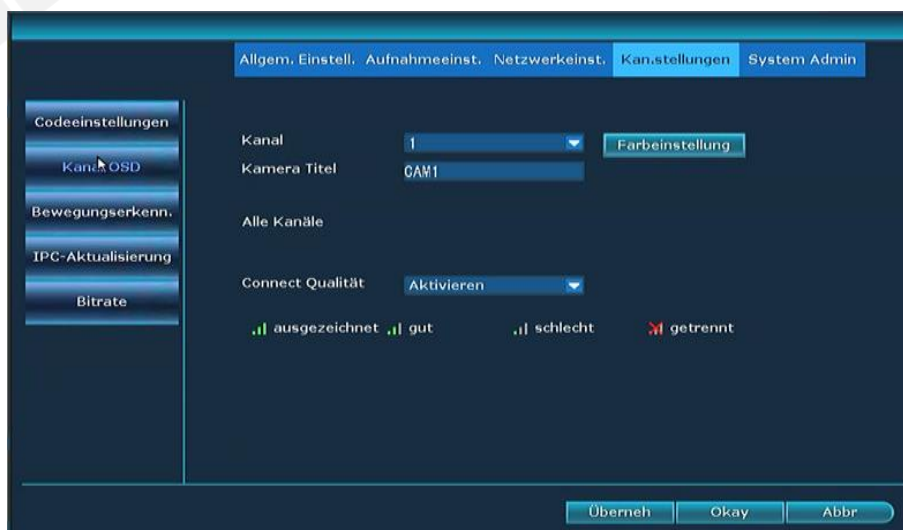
Allgem. Einstell. Aufnahmeeinst. Netzwerkeinst. Kan.stellungen System Admin

Codeeinstellungen

Kanal OSD

Bewegungserkenn.

IPC-Aktualisierung

Bitrate

Kanal 1 Farbeinstellung

Kamera Titel CAM1

Alle Kanäle

Connect Qualität Aktivieren

ausgezeichnet gut schlecht getrennt

Überneh Okay Abbr